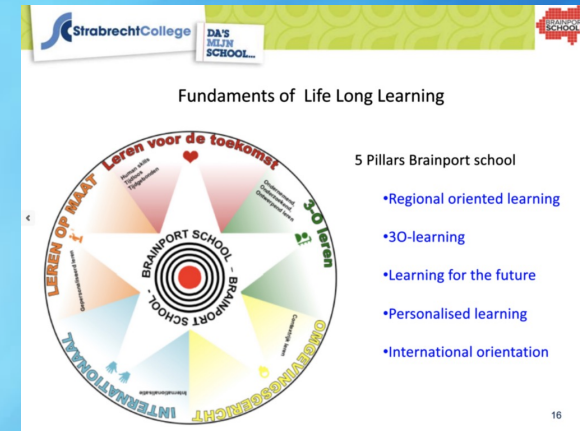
StrabrechtCollege
DA'S MIJN SCHOOL...

BRAINPORT SCHOOL

Fundaments of Life Long Learning

Leren voor de toekomst
Human skills
Digital skills
Tijdgeleerden
Ondernemend
Onderzoekend
Ontwerpend leren
3-O leren
Omgevingsgericht
Contextrijk leren
Internationaal
Internationalisering
Leren op maat
Gepersonaliseerd leren
BRAINPORT SCHOOL - BRAINPORT SCHOOL

5 Pillars Brainport school

•Regional oriented learning

•3O-learning

•Learning for the future

•Personalised learning

•International orientation

16